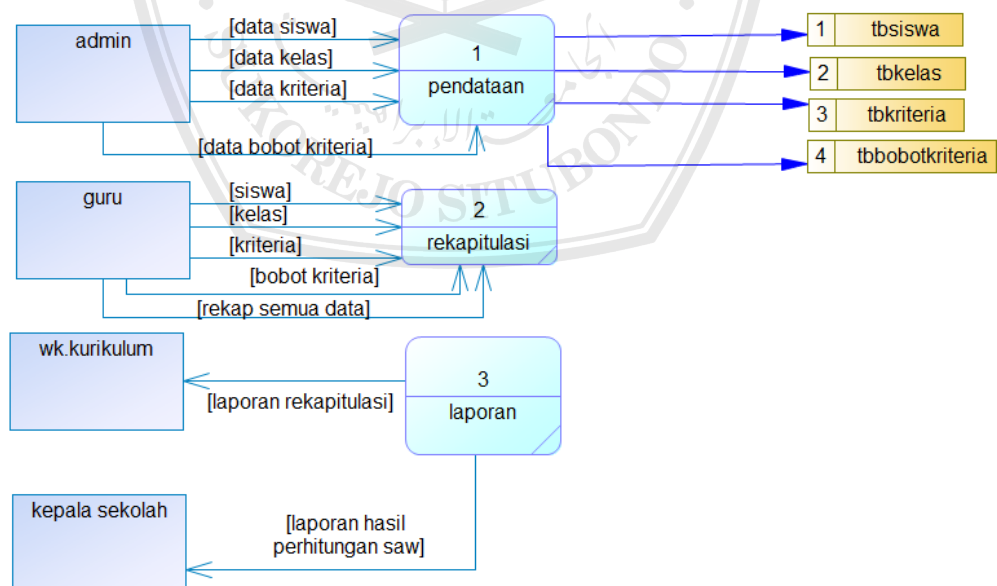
admin

[data siswa]

[data kelas]

[data kriteria]

1
pendataan

[data bobot kriteria]

1 tbsiswa

2 tbkelas

3 tbkriteria

4 tbbobotkriteria

guru

[siswa]

[kelas]

[kriteria]

[bobot kriteria]

2
rekapitulasi

[rekap semua data]

wk.kurikulum

[laporan rekapitulasi]

3
laporan

kepala sekolah

[laporan hasil perhitungan saw]

KOREJO SITUBONDO